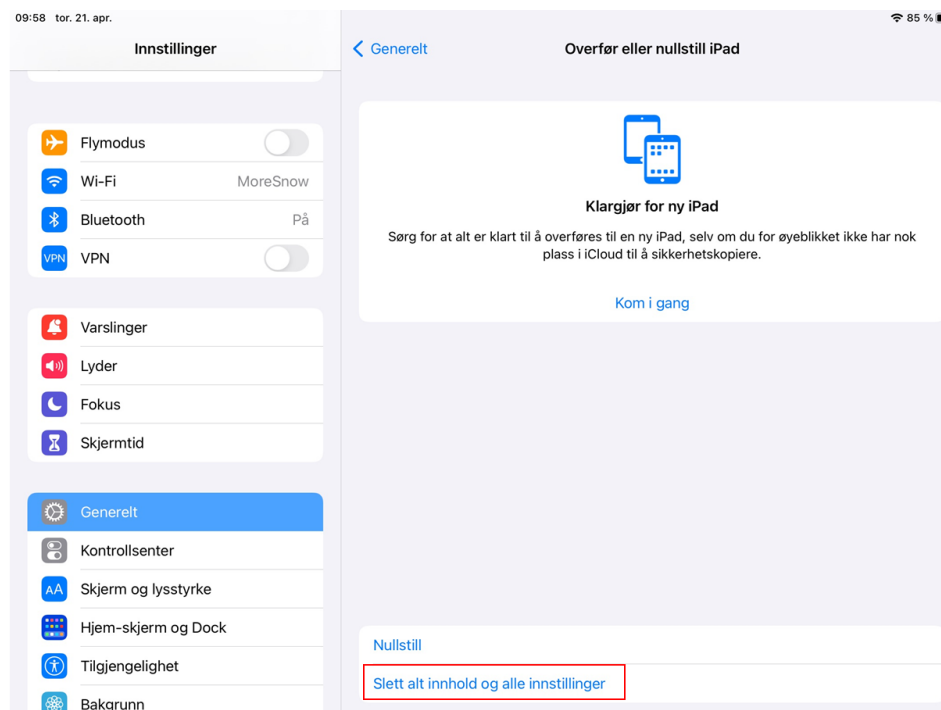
09:58 tor. 21. apr.

85 %

Innstillinger

Flymodus

Wi-Fi MoreSnow

Bluetooth På

VPN VPN

Varslinger

Lyder

Fokus

Skjermtid

Generelt

Kontrollsenter

AA Skjerm og lysstyrke

Hjem-skjerm og Dock

Tilgjengelighet

Bakgrunn

Generelt

Overfør eller nullstill iPad

Klargjør for ny iPad

Sørg for at alt er klart til å overføres til en ny iPad, selv om du for øyeblikket ikke har nok plass i iCloud til å sikkerhetskopiere.

Kom i gang

Nullstill

Slett alt innhold og alle innstillinger